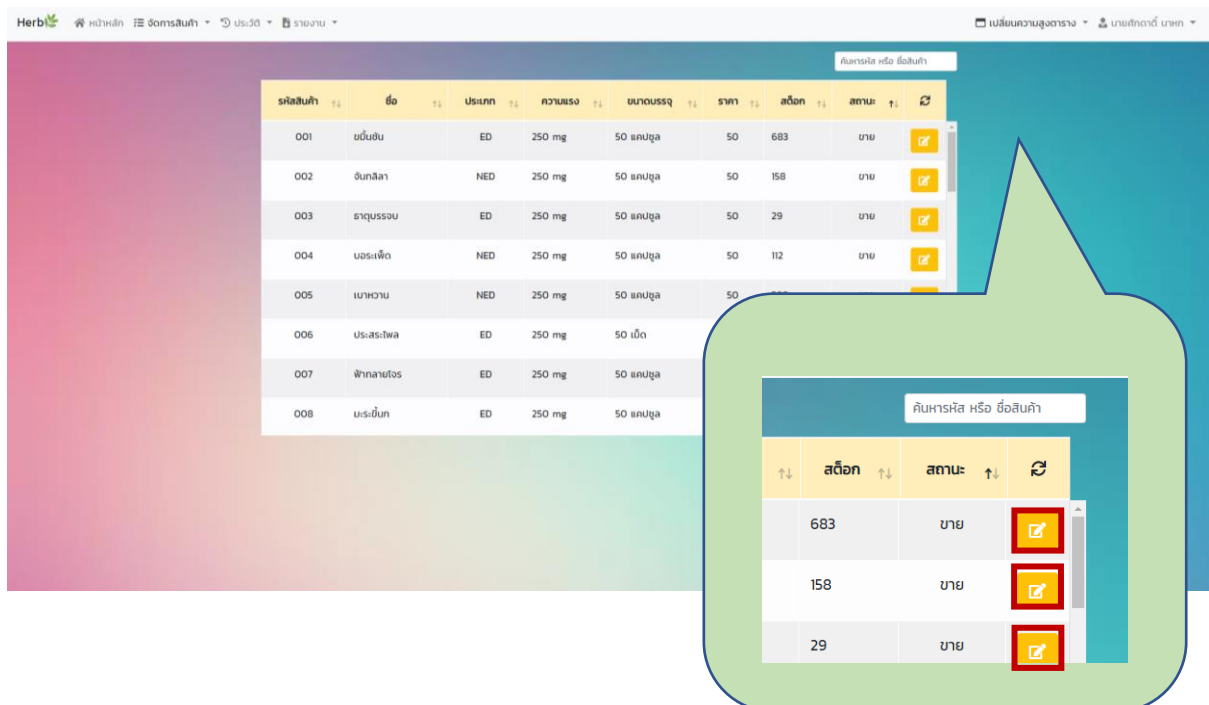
Herb หน้าหลัก จัดการสินค้า ▾ ประวัติ ▾ รายงาน ▾ เปลี่ยนความสูงตาราง ▾ นายศักดาดิ์ นาหก ▾

ค้นหารหัส หรือ ชื่อสินค้า

| รหัสสินค้า ↑↓ | ชื่อ ↑↓ | ประเภท ↑↓ | ความแรง ↑↓ | ขนาดบรรจุ ↑↓ | ราคา ↑↓ | สต็อก ↑↓ | สถานะ ↑↓ | |
|---|---|---|---|---|---|---|---|---|
| 001 | ขมิ้นชัน | ED | 250 mg | 50 แคปซูล | 50 | 683 | ขาย | |
| 002 | จันทลีลา | NED | 250 mg | 50 แคปซูล | 50 | 158 | ขาย | |
| 003 | ธาตุบรรจบ | ED | 250 mg | 50 แคปซูล | 50 | 29 | ขาย | |
| 004 | บอระเพ็ด | NED | 250 mg | 50 แคปซูล | 50 | 112 | ขาย | |
| 005 | เบาหวาน | NED | 250 mg | 50 แคปซูล | 50 | | | |
| 006 | ประสะไพล | ED | 250 mg | 50 เม็ด | | | | |
| 007 | ฟ้าทลายโจร | ED | 250 mg | 50 แคปซูล | | | | |
| 008 | มะระขี้นก | ED | 250 mg | 50 แคปซูล | | | | |

ค้นหารหัส หรือ ชื่อสินค้า

| ↑↓ | สต็อก ↑↓ | สถานะ ↑↓ | |
|---|---|---|---|
| | 683 | ขาย | |
| | 158 | ขาย | |
| | 29 | ขาย | |